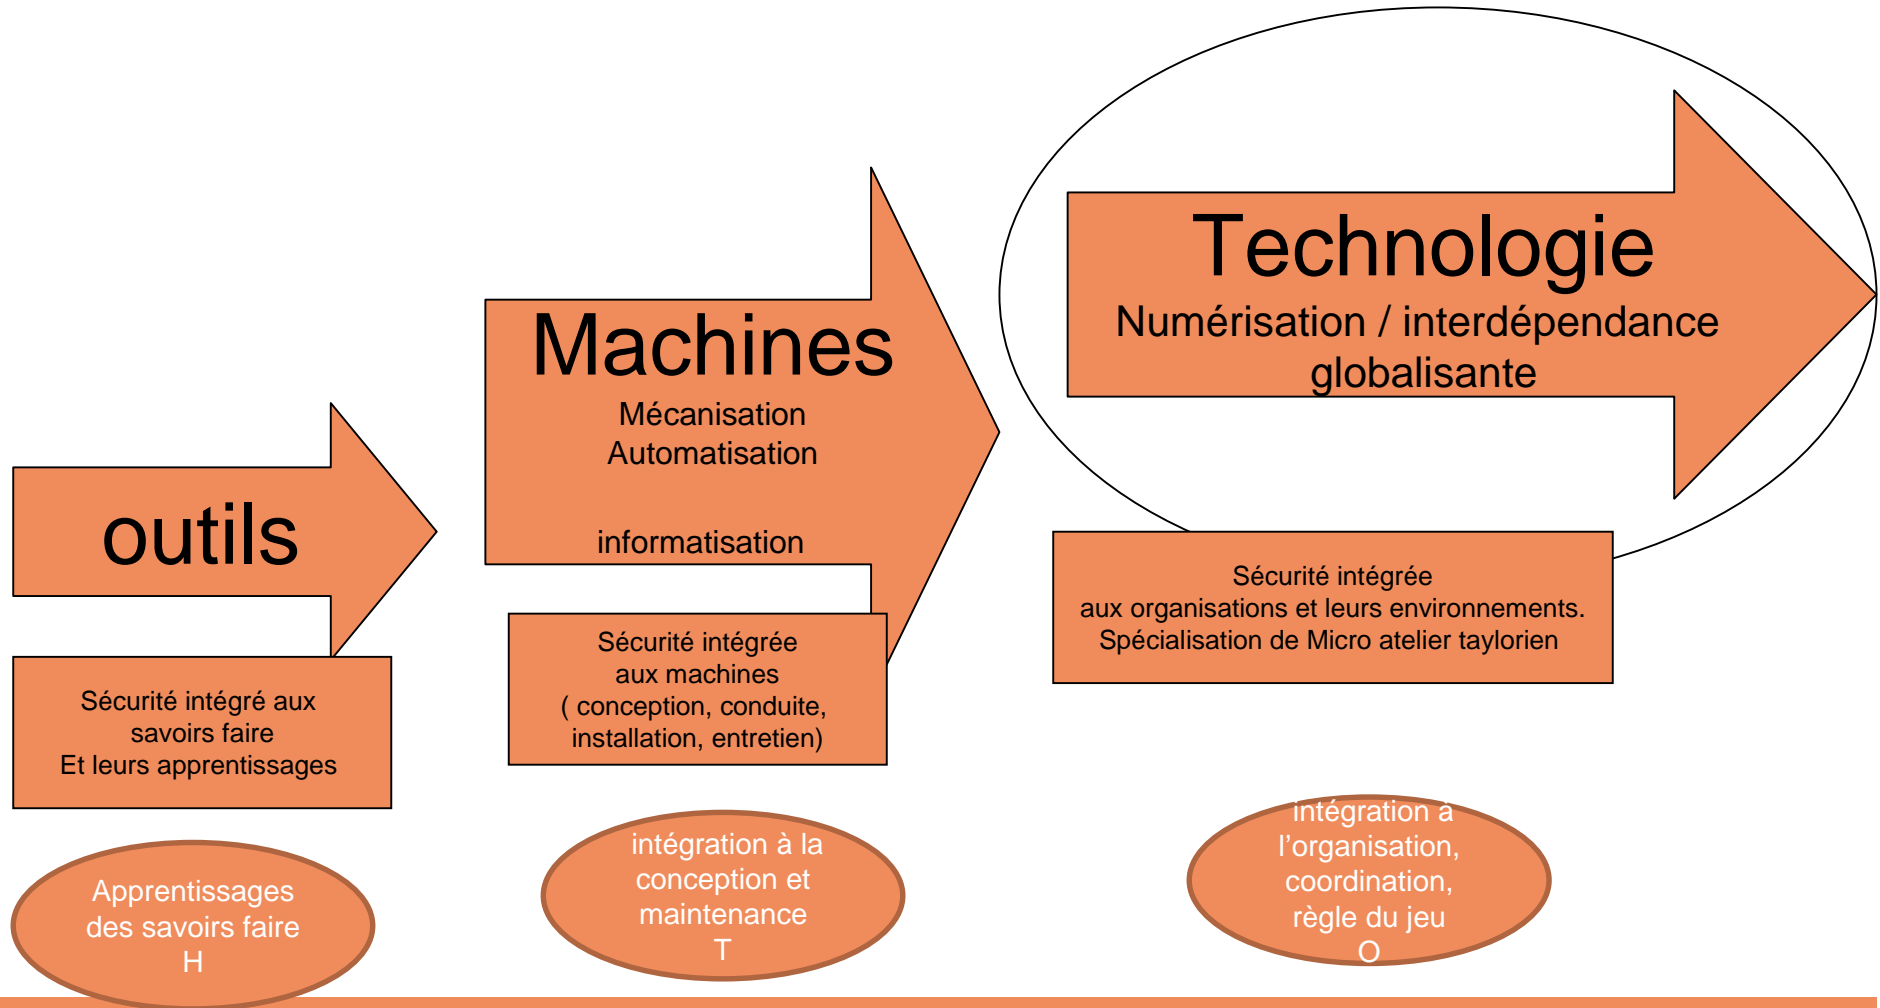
outils

Sécurité intégré aux savoirs faire
Et leurs apprentissages

Apprentissages des savoirs faire
H

Machines
Mécanisation
Automatisation

informatisation

Sécurité intégrée aux machines
( conception, conduite, installation, entretien)

intégration à la conception et maintenance
T

Technologie
Numérisation / interdépendance globalisante

Sécurité intégrée
aux organisations et leurs environnements.
Spécialisation de Micro atelier taylorien

intégration à l'organisation, coordination, règle du jeu
O